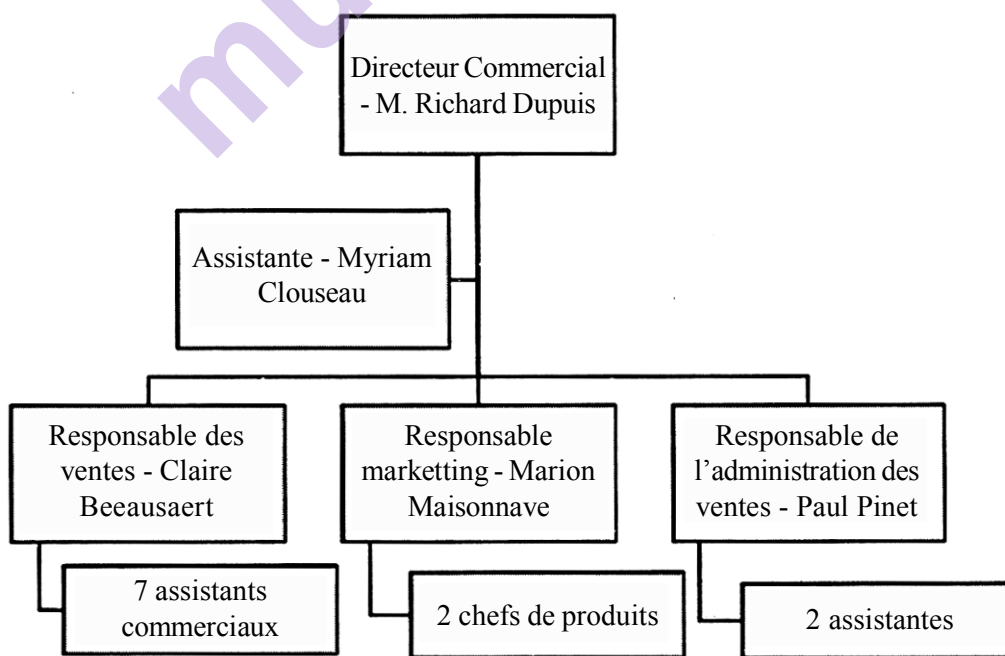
mu

Directeur Commercial - M. Richard Dupuis

Assistante - Myriam Clouseau

Responsable des ventes - Claire Beeausaert

Responsable marketting - Marion Maisonnave

Responsable de l'administration des ventes - Paul Pinet

7 assistants commerciaux

2 chefs de produits

2 assistantes